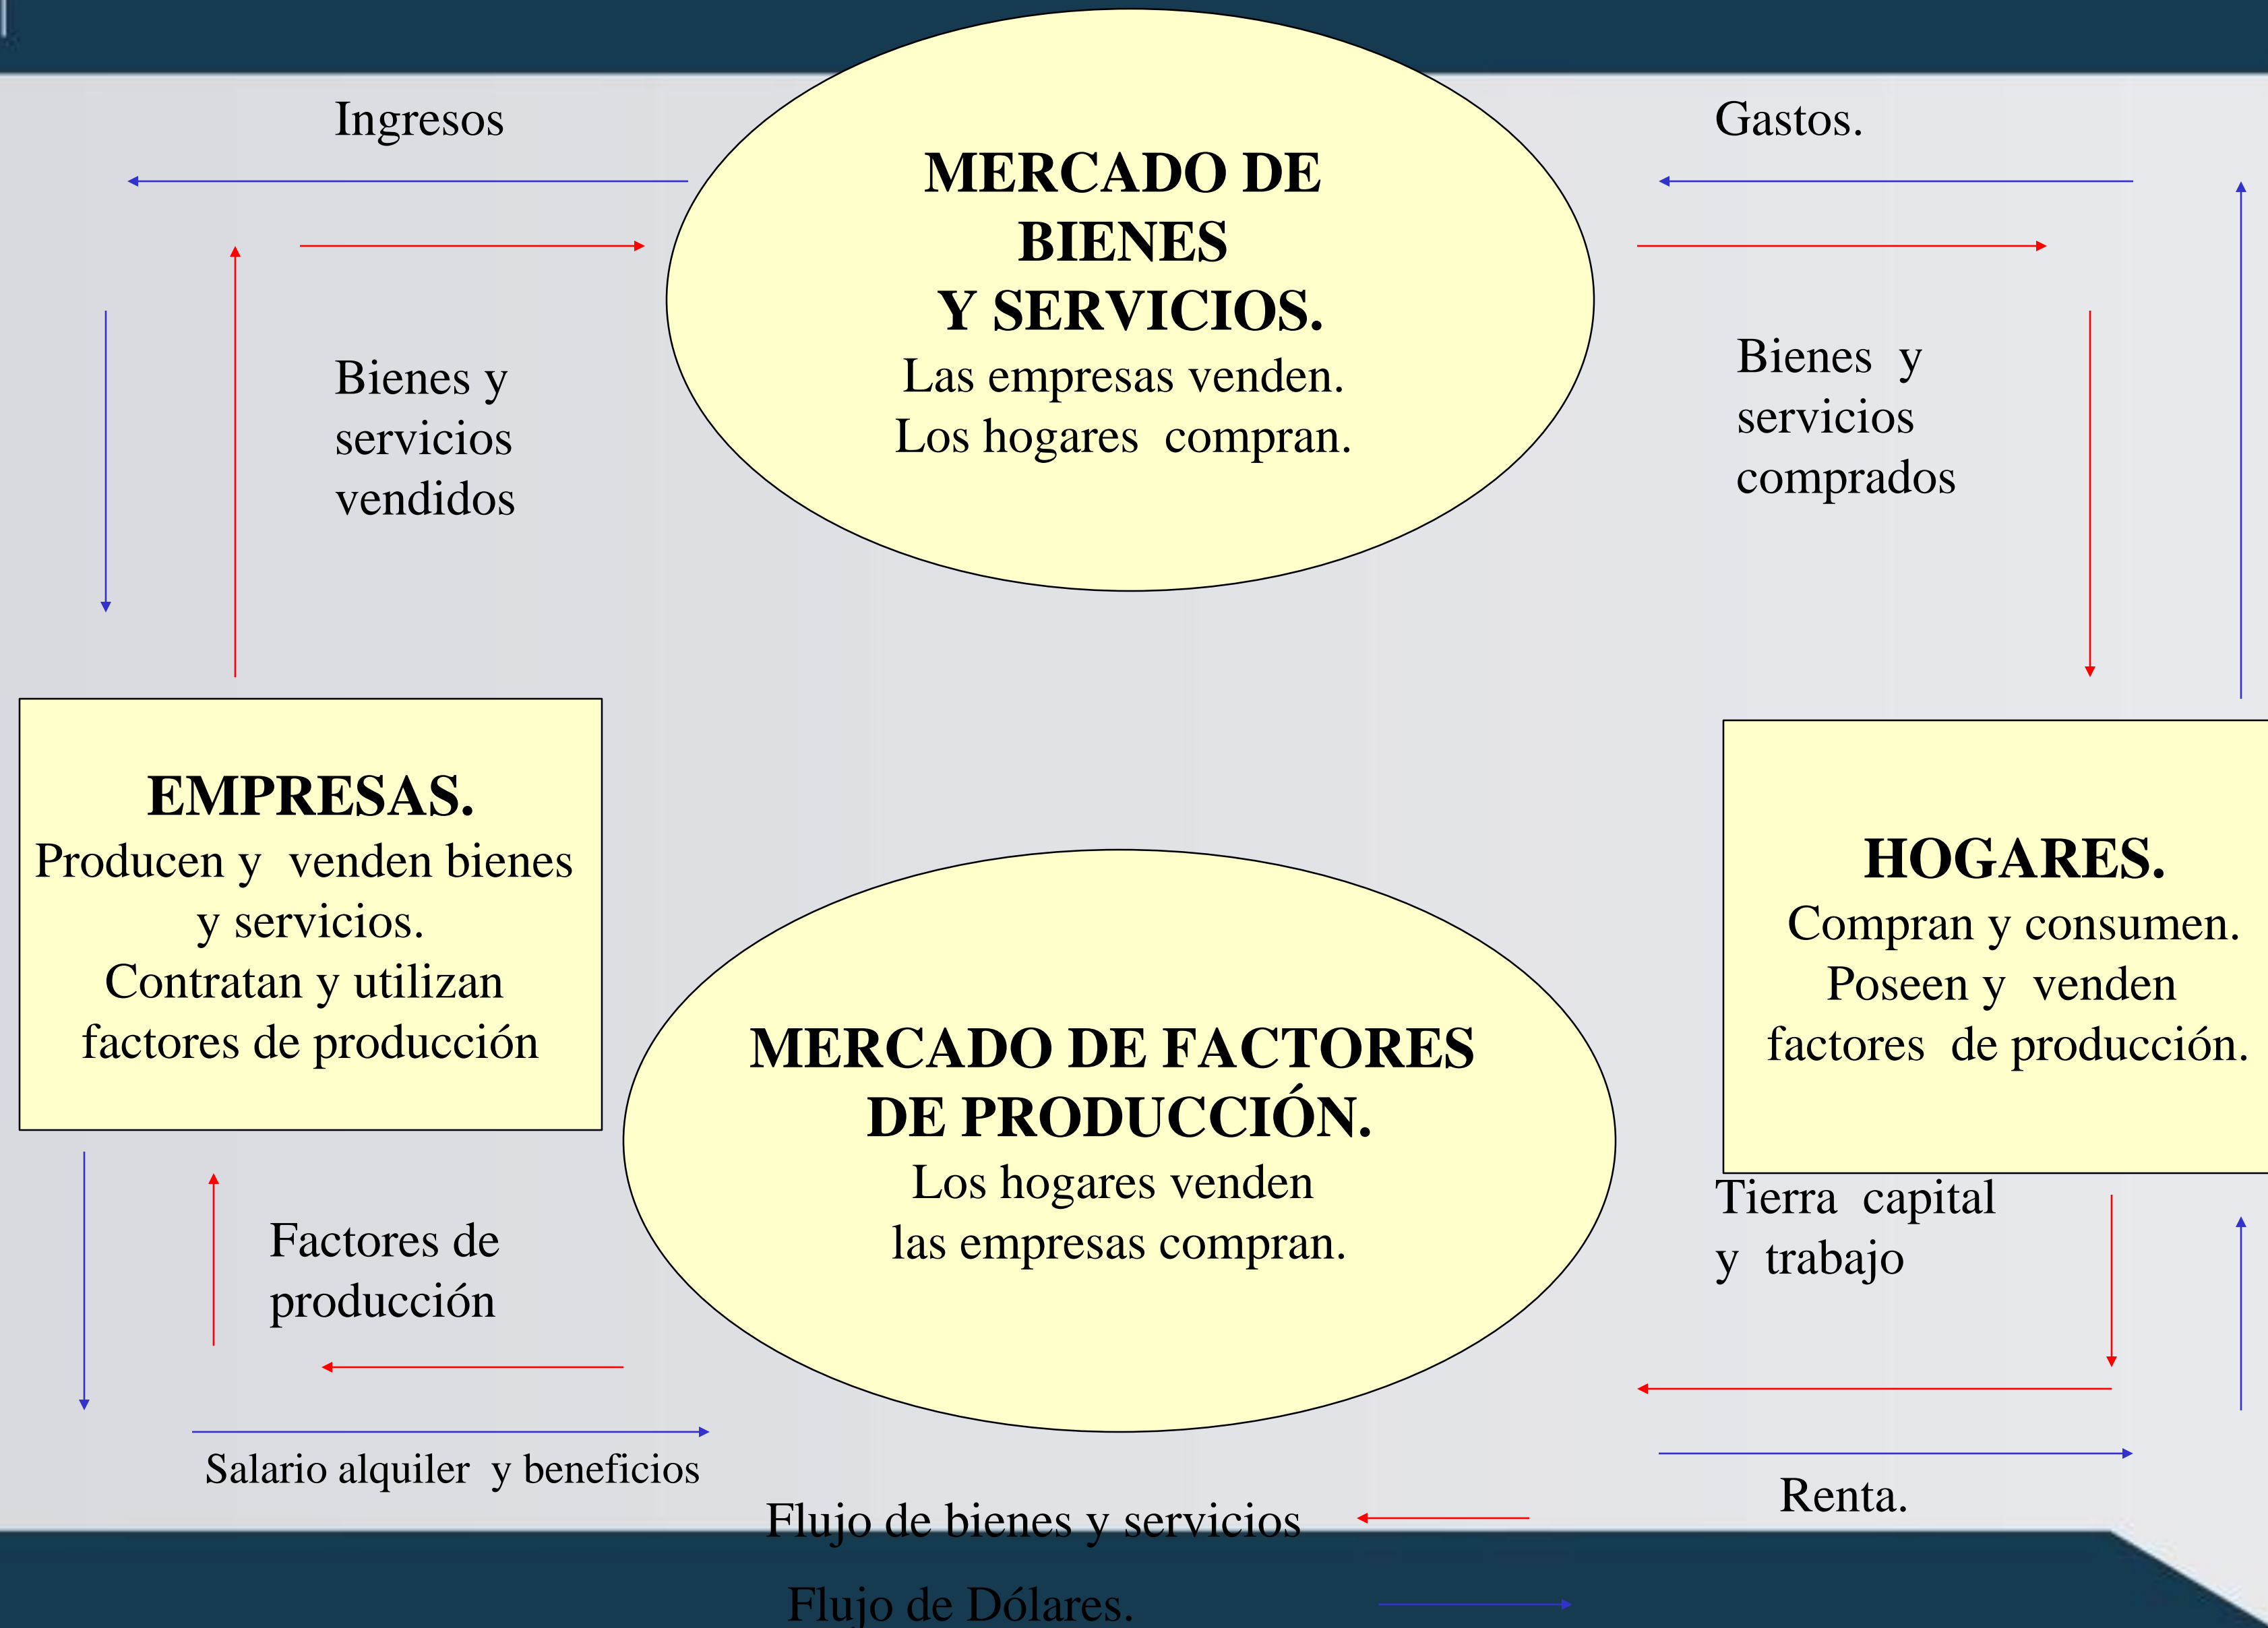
Ingresos

MERCADO DE BIENES Y SERVICIOS.
Las empresas venden.
Los hogares compran.

Gastos.

Bienes y servicios vendidos

Bienes y servicios comprados

EMPRESAS.
Producen y venden bienes y servicios.
Contratan y utilizan factores de producción

HOGARES.
Compran y consumen.
Poseen y venden factores de producción.

MERCADO DE FACTORES DE PRODUCCIÓN.
Los hogares venden las empresas compran.

Factores de producción

Tierra capital y trabajo

Salario alquiler y beneficios

Renta.

Flujo de bienes y servicios

Flujo de Dólares.